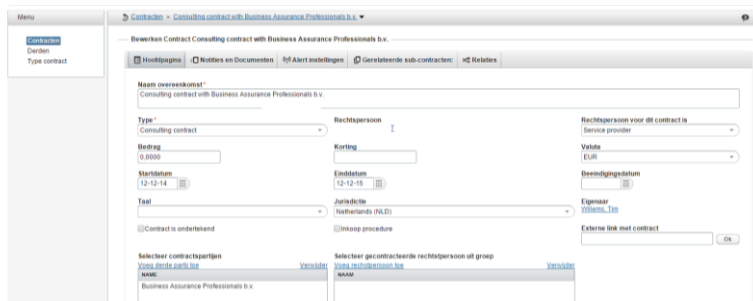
Menu

Contracten
Derden
Type contract

Contracten » Consulting contract with Business Assurance Professionals b.v.

Bewerken Contract Consulting contract with Business Assurance Professionals b.v.

Hoofdpagina | Notities en Documenten | Alert instellingen | Gerelateerde sub-contracten: | Relaties

Naam overeenkomst*
Consulting contract with Business Assurance Professionals b.v.

Type*
Consulting contract

Rechtspersoon

Rechtspersoon voor dit contract is
Service provider

Bedrag
0,0000

Korting

Valuta
EUR

Startdatum
12-12-14

Einddatum
12-12-15

Beeindigingsdatum

Taal

Jurisdictie
Netherlands (NLD)

Eigenaar
Willems, Tim

Contract is ondertekend

Inkoop procedure

Externe link met contract

Ok

Selecteer contractspartijen
Voeg derde partij toe
Verwijder

NAME
Business Assurance Professionals b.v.

Selecteer gecontracteerde rechtspersoon uit groep
Voeg rechtspersoon toe
Verwijder

NAAM